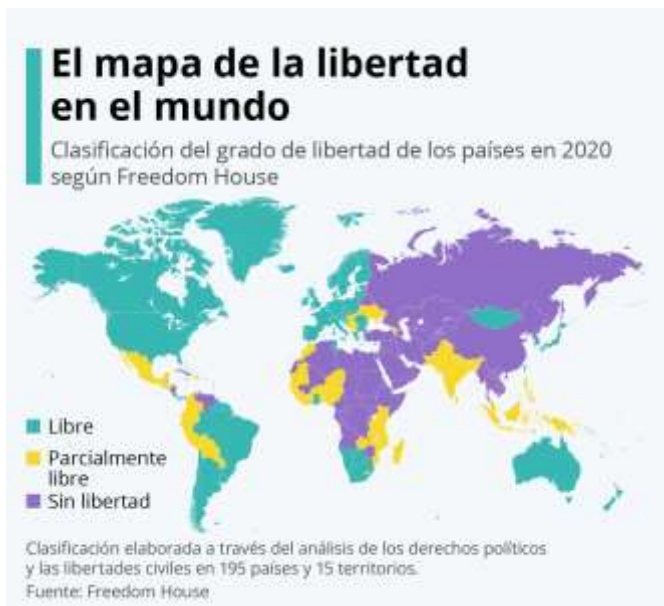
El mapa de la libertad en el mundo

Clasificación del grado de libertad de los países en 2020 según Freedom House

Libre

Parcialmente libre

Sin libertad

Clasificación elaborada a través del análisis de los derechos políticos y las libertades civiles en 195 países y 15 territorios.
Fuente: Freedom House